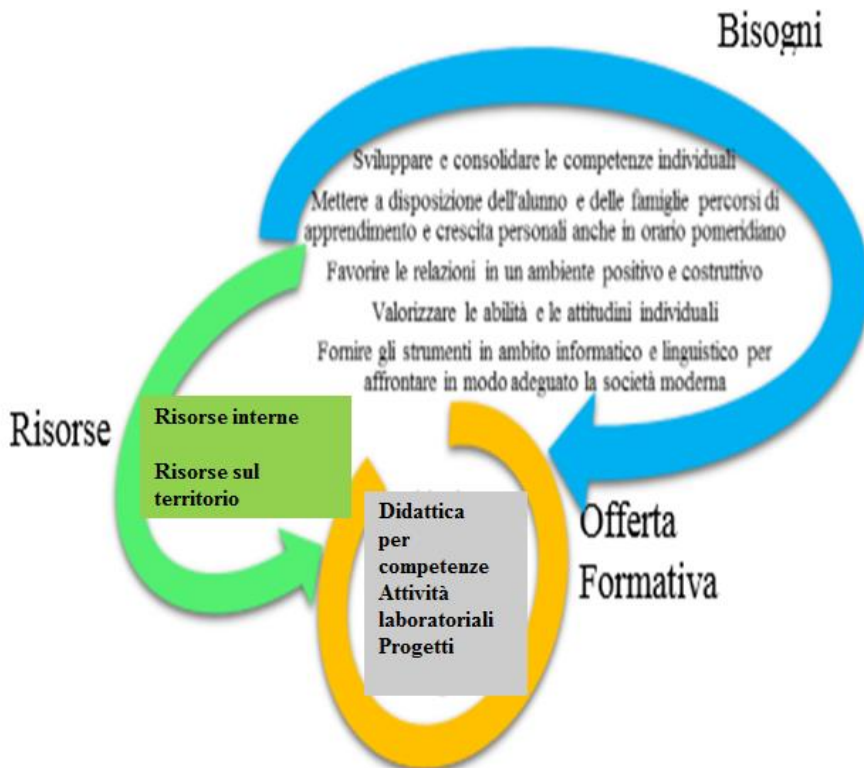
Bisogni

Sviluppare e consolidare le competenze individuali

Mettere a disposizione dell'alunno e delle famiglie percorsi di apprendimento e crescita personali anche in orario pomeridiano

Favorire le relazioni in un ambiente positivo e costruttivo

Valorizzare le abilità e le attitudini individuali

Fornire gli strumenti in ambito informatico e linguistico per affrontare in modo adeguato la società moderna

Risorse

Risorse interne

Risorse sul territorio

Didattica per competenze
Attività laboratoriali
Progetti

Offerta Formativa